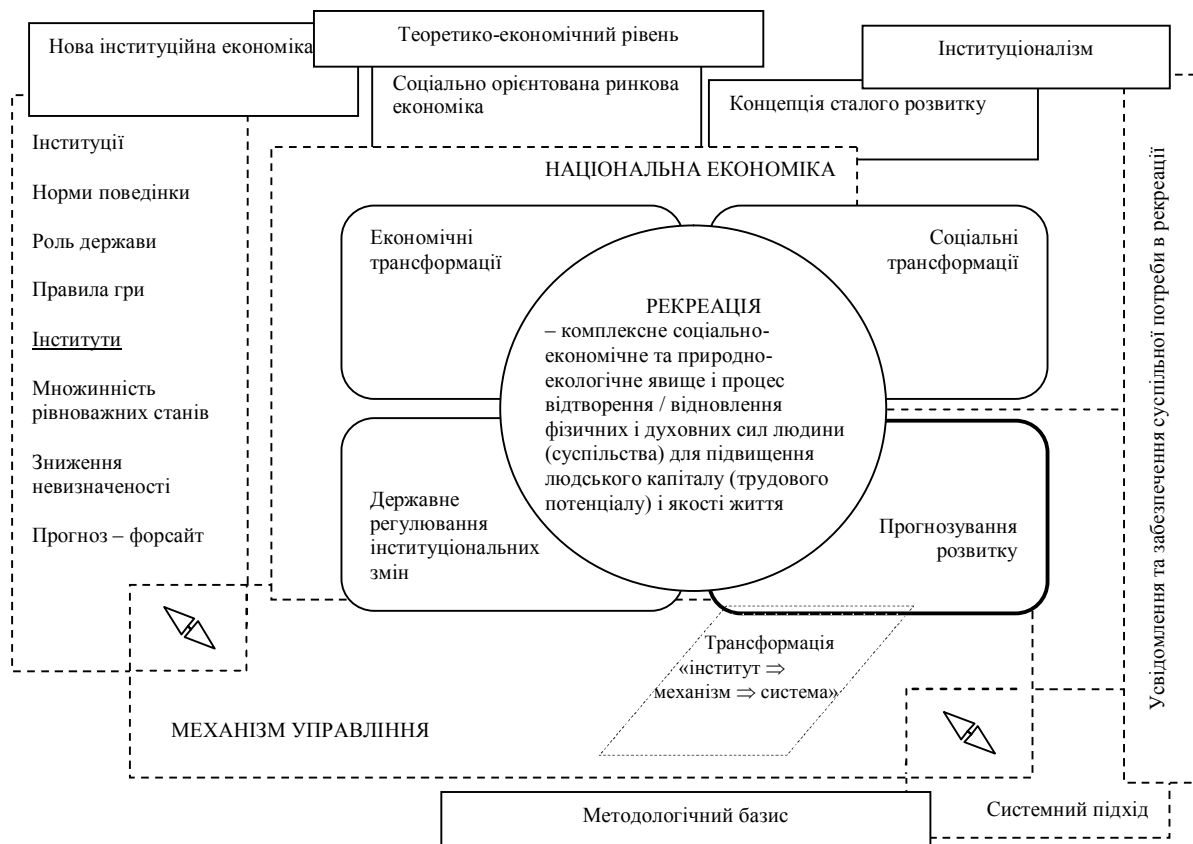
Нова інституційна економіка

Теоретико-економічний рівень

Інституціоналізм

Соціально орієнтована ринкова економіка

Концепція сталого розвитку

Інституції

Норми поведінки

Роль держави

Правила гри

Інститути

Множинність рівноважних станів

Зниження невизначеності

Прогноз – форсайт

НАЦІОНАЛЬНА ЕКОНОМІКА

Економічні трансформації

Соціальні трансформації

РЕКРЕАЦІЯ
– комплексне соціально-економічне та природно-екологічне явище і процес відтворення / відновлення фізичних і духовних сил людини (суспільства) для підвищення людського капіталу (трудового потенціалу) і якості життя

Державне регулювання інституціональних змін

Прогнозування розвитку

Трансформація «інститут $\Rightarrow$ механізм $\Rightarrow$ система»

МЕХАНІЗМ УПРАВЛІННЯ

Усвідомлення та забезпечення суспільної потреби в рекреації

Методологічний базис

Системний підхід